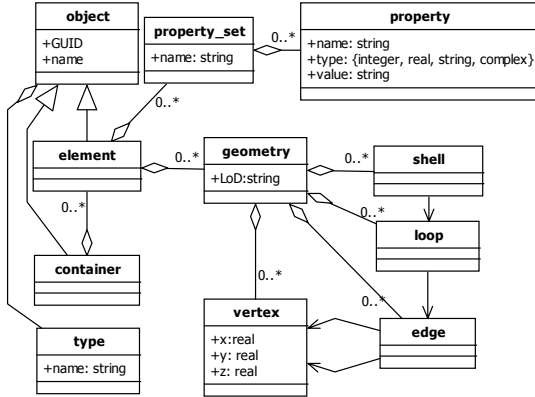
object
+GUID
+name

property_set
+name: string

0..*

property
+name: string
+type: {integer, real, string, complex}
+value: string

0..*

element

0..*

geometry
+LoD:string

0..*

shell

0..*

loop

0..*

container

0..*

0..*

vertex
+x:real
+y: real
+z: real

edge

type
+name: string